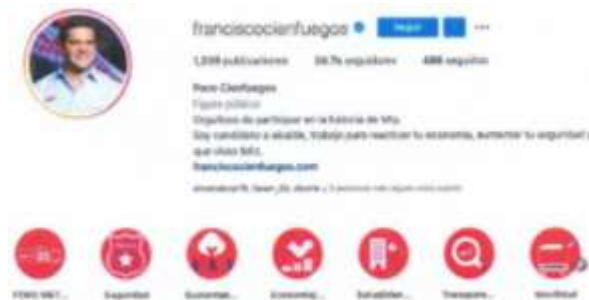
franciscocienfuegos Seguir

1,239 publicaciones 36.7k seguidores 486 seguidos

Paco Cienfuegos
Figura pública
Orgulloso de participar en la historia de Mty.
Soy candidato a alcalde, trabajo para reactivar tu economía, aumentar tu seguridad y que vivas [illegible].
franciscocienfuegos.com

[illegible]

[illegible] Seguridad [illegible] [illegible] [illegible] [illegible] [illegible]